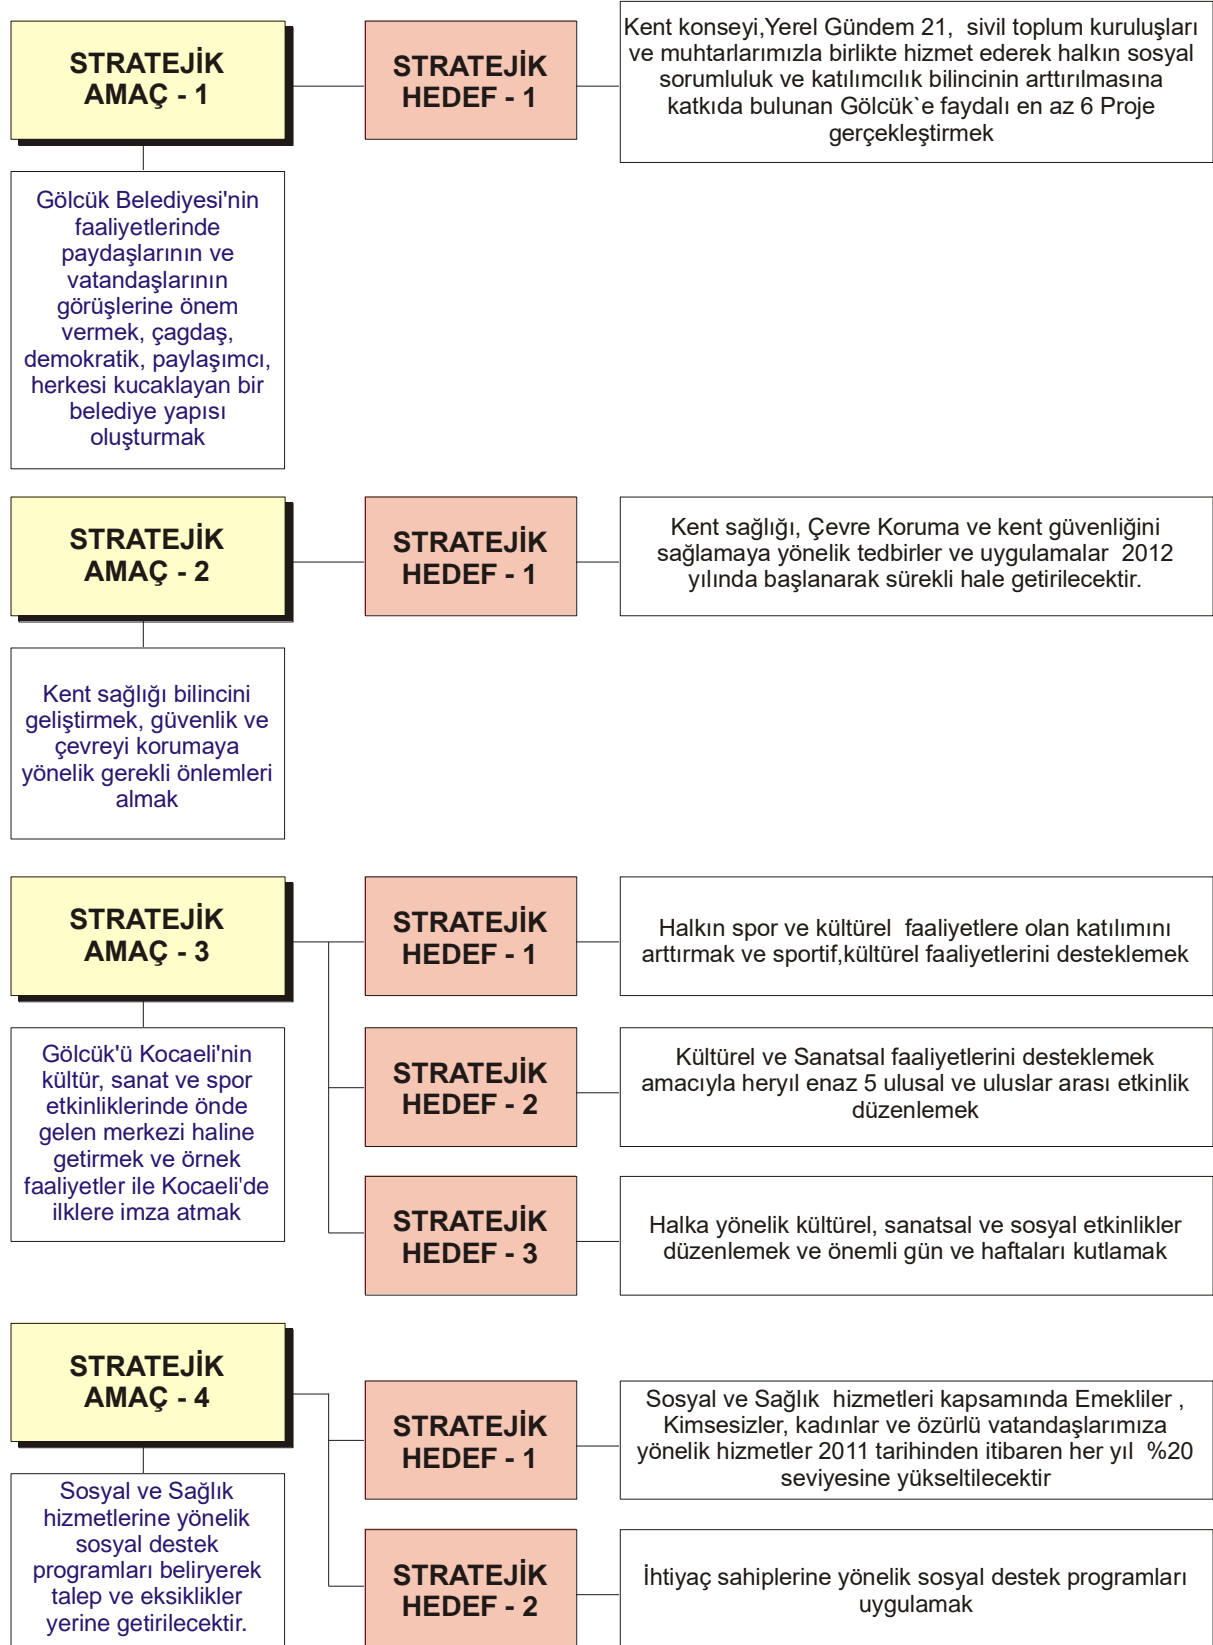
STRATEJİK AMAÇ - 1

STRATEJİK HEDEF - 1

Kent konseyi,Yerel Gündem 21, sivil toplum kuruluşları ve muhtarlarımızla birlikte hizmet ederek halkın sosyal sorumluluk ve katılımcılık bilincinin arttırılmasına katkıda bulunan Gölcük`e faydalı en az 6 Proje gerçekleştirmek

Gölcük Belediyesi'nin faaliyetlerinde paydaşlarının ve vatandaşlarının görüşlerine önem vermek, çagdaş, demokratik, paylaşımcı, herkesi kucaklayan bir belediye yapısı oluşturmak

STRATEJİK AMAÇ - 2

STRATEJİK HEDEF - 1

Kent sağlığı, Çevre Koruma ve kent güvenliğini sağlamaya yönelik tedbirler ve uygulamalar 2012 yılında başlanarak sürekli hale getirilecektir.

Kent sağlığı bilincini geliştirmek, güvenlik ve çevreyi korumaya yönelik gerekli önlemleri almak

STRATEJİK AMAÇ - 3

STRATEJİK HEDEF - 1

Halkın spor ve kültürel faaliyetlere olan katılımını arttırmak ve sportif,kültürel faaliyetlerini desteklemek

Gölcük'ü Kocaeli'nin kültür, sanat ve spor etkinliklerinde önde gelen merkezi haline getirmek ve örnek faaliyetler ile Kocaeli'de ilklere imza atmak

STRATEJİK HEDEF - 2

Kültürel ve Sanatsal faaliyetlerini desteklemek amacıyla heryıl enaz 5 ulusal ve uluslar arası etkinlik düzenlemek

STRATEJİK HEDEF - 3

Halka yönelik kültürel, sanatsal ve sosyal etkinlikler düzenlemek ve önemli gün ve haftaları kutlamak

STRATEJİK AMAÇ - 4

STRATEJİK HEDEF - 1

Sosyal ve Sağlık hizmetleri kapsamında Emekliler , Kimsesizler, kadınlar ve özürlü vatandaşlarımıza yönelik hizmetler 2011 tarihinden itibaren her yıl %20 seviyesine yükseltilecektir

Sosyal ve Sağlık hizmetlerine yönelik sosyal destek programları beliryerek talep ve eksiklikler yerine getirilecektir.

STRATEJİK HEDEF - 2

İhtiyaç sahiplerine yönelik sosyal destek programları uygulamak